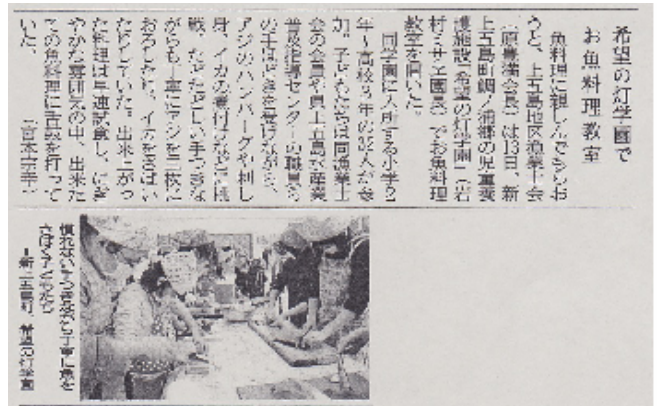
希望の灯学園で
お魚料理教室

魚料理に親しんでもらおうと、上五島地区漁業士会（前島満会長）は13日、新上五島町網ノ浦郷の児童養護施設「希望の灯学園」（石村ミサ子園長）でお魚料理教室を開いた。

同学園に入所する小学2年～高校3年の32人が参加。子どもたちは同漁業士会の会員や県上五島水産業普及指導センターの職員らの手ほどきを受けながら、アジのハンバーグや刺し身、イカの姿焼きなどに挑戦。なかなかにしい手つきながらも一匹のアジを三枚におろしたり、イカをさばいたりしていた。出来上がった料理は早速試食し、にぎやかな雰囲気の中、出来たての魚料理に舌鼓を打っていた。（宮本由美子）

慣れないながらも支援を受けてさばく子ども
＝新上五島町、希望の灯学園